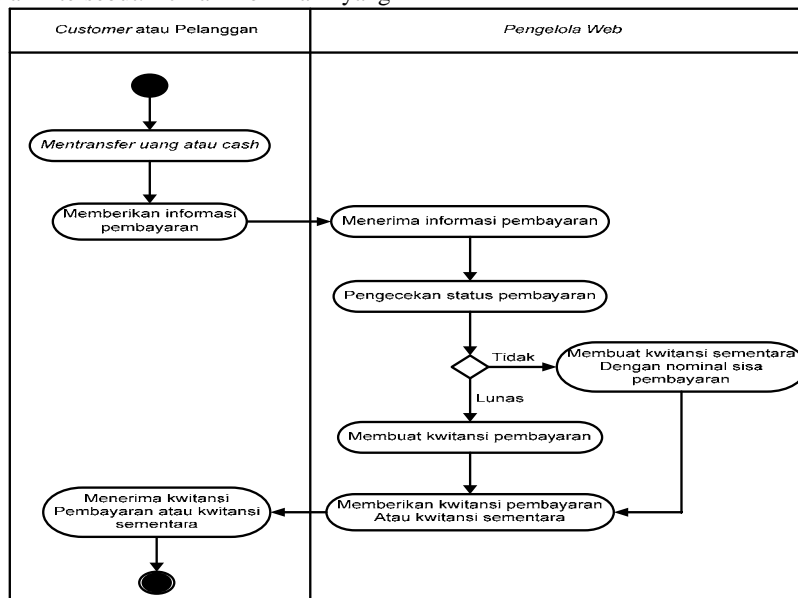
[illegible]

Customer atau Pelanggan

Pengelola Web

Mentransfer uang atau cash

Memberikan informasi pembayaran

Menerima informasi pembayaran

Pengecekan status pembayaran

Tidak

Membuat kwitansi sementara Dengan nominal sisa pembayaran

Lunas

Membuat kwitansi pembayaran

Memberikan kwitansi pembayaran Atau kwitansi sementara

Menerima kwitansi Pembayaran atau kwitansi sementara